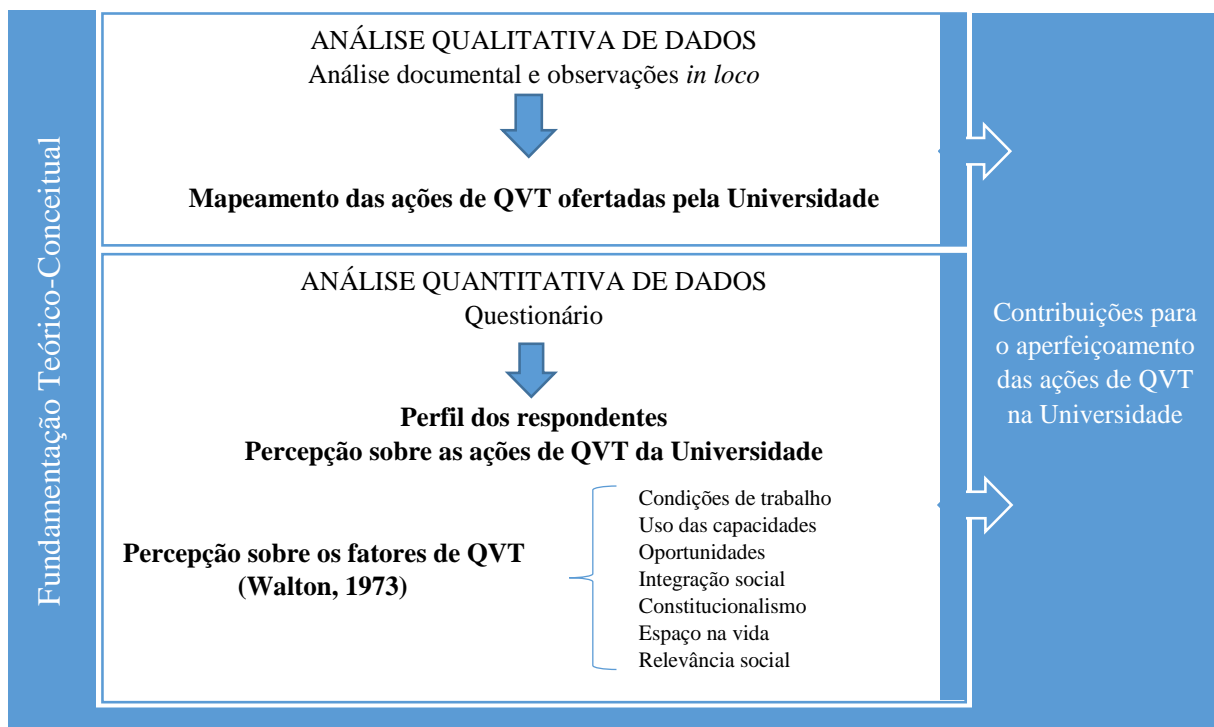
Fundamentação Teórico-Conceitual

ANÁLISE QUALITATIVA DE DADOS
Análise documental e observações *in loco*

**Mapeamento das ações de QVT ofertadas pela Universidade**

ANÁLISE QUANTITATIVA DE DADOS
Questionário

**Perfil dos respondentes**
**Percepção sobre as ações de QVT da Universidade**

**Percepção sobre os fatores de QVT (Walton, 1973)**

Condições de trabalho
Uso das capacidades
Oportunidades
Integração social
Constitucionalismo
Espaço na vida
Relevância social

Contribuições para o aperfeiçoamento das ações de QVT na Universidade